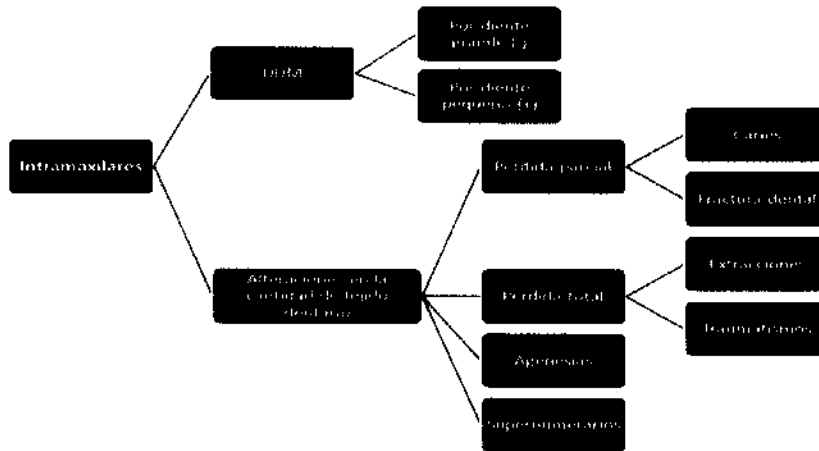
Intramaxilares

DDM

Por diente grande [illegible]

Por diente pequeño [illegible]

Alteraciones en la continuidad de la arcada dentaria

Pérdida parcial

Caries

Fractura dental

Pérdida total

Extracciones

Traumatismos

Agenesias

Supernumerarios